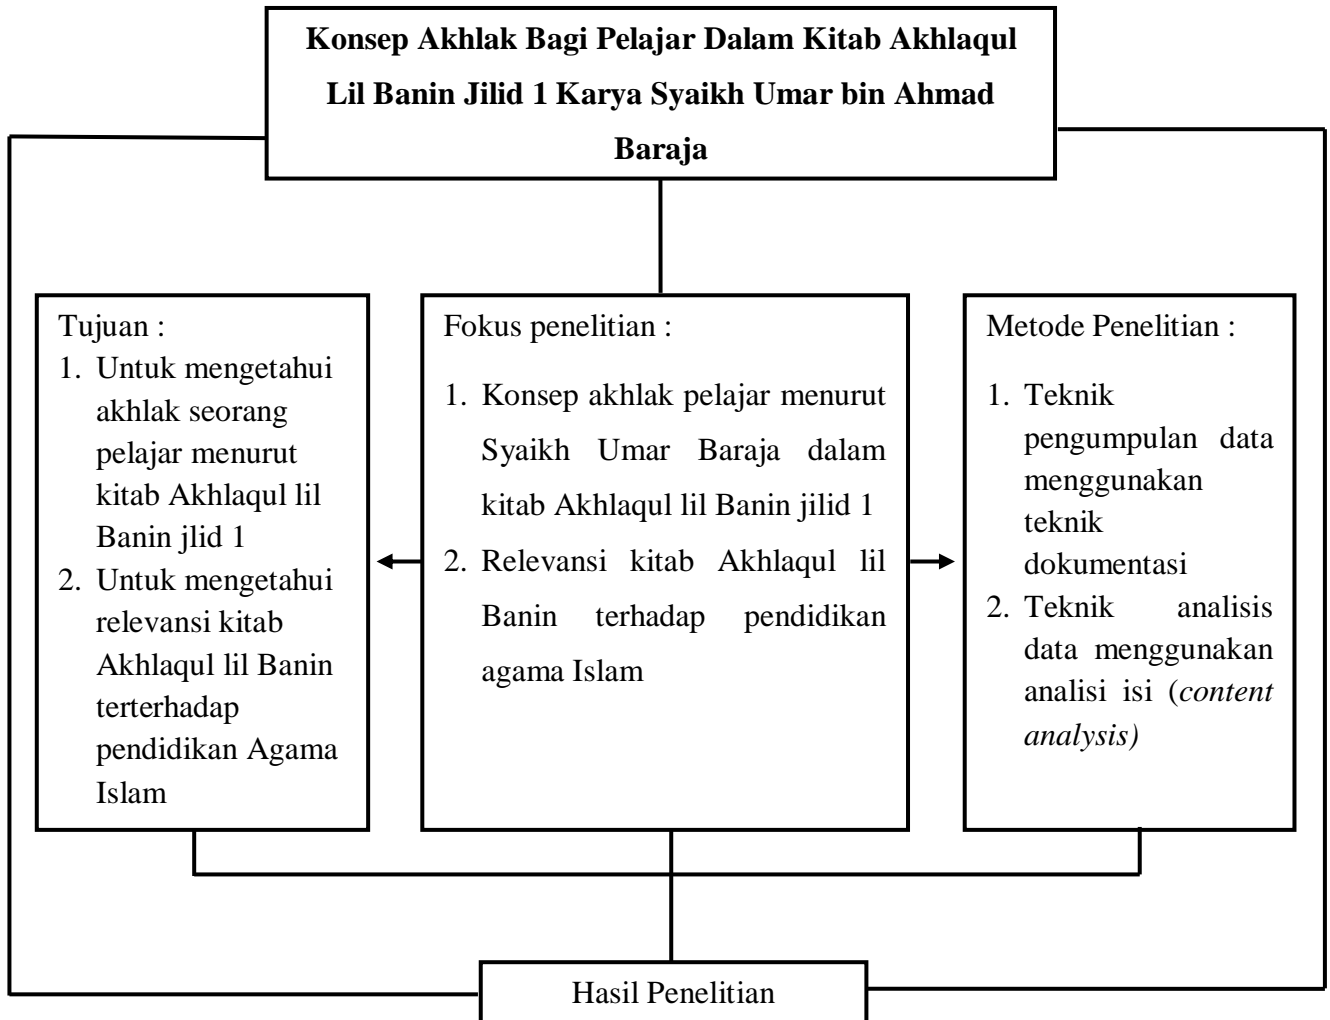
Konsep Akhlak Bagi Pelajar Dalam Kitab Akhlaqul Lil Banin Jilid 1 Karya Syaikh Umar bin Ahmad Baraja

Tujuan :
1. Untuk mengetahui akhlak seorang pelajar menurut kitab Akhlaqul lil Banin jilid 1
2. Untuk mengetahui relevansi kitab Akhlaqul lil Banin terterhadap pendidikan Agama Islam

Fokus penelitian :
1. Konsep akhlak pelajar menurut Syaikh Umar Baraja dalam kitab Akhlaqul lil Banin jilid 1
2. Relevansi kitab Akhlaqul lil Banin terhadap pendidikan agama Islam

Metode Penelitian :
1. Teknik pengumpulan data menggunakan teknik dokumentasi
2. Teknik analisis data menggunakan analisi isi (*content analysis)*

Hasil Penelitian